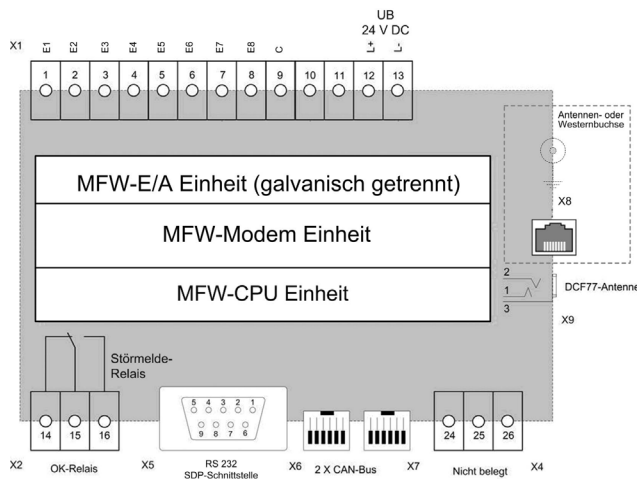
X1
E1 E2 E3 E4 E5 E6 E7 E8 C
UB
24 V DC
L+ L-
1 2 3 4 5 6 7 8 9 10 11 12 13

Antennen- oder Westernbuchse
X8

MFW-E/A Einheit (galvanisch getrennt)

MFW-Modem Einheit

MFW-CPU Einheit

2
1
3
DCF77-Antenne
X9

Störmelde-Relais

14 15 16
X2 OK-Relais

5 4 3 2 1
9 8 7 6
X5 RS 232
SDP-Schnittstelle

X6 2 X CAN-Bus X7

24 25 26
Nicht belegt X4